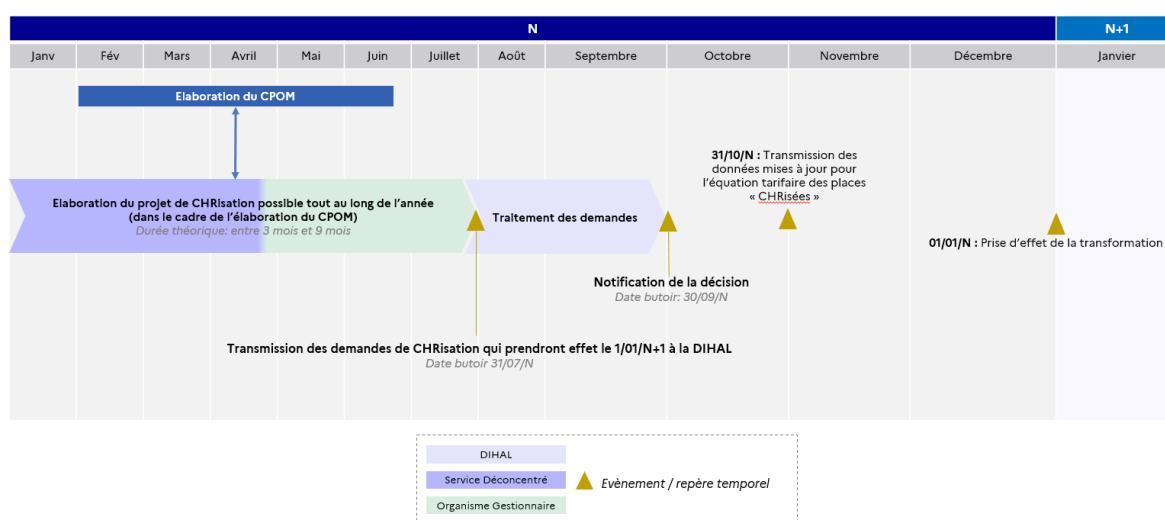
N

N+1

Janv | Fév | Mars | Avril | Mai | Juin | Juillet | Août | Septembre | Octobre | Novembre | Décembre | Janvier

Elaboration du CPOM

Elaboration du projet de CHRisation possible tout au long de l'année (dans le cadre de l'élaboration du CPOM)
Durée théorique: entre 3 mois et 9 mois

Traitement des demandes

31/10/N : Transmission des données mises à jour pour l'équation tarifaire des places « CHRisées »

01/01/N : Prise d'effet de la transformation

Notification de la décision
Date butoir: 30/09/N

Transmission des demandes de CHRisation qui prendront effet le 1/01/N+1 à la DIHAL
Date butoir 31/07/N

DIHAL
Service Déconcentré
Organisme Gestionnaire
Evènement / repère temporel